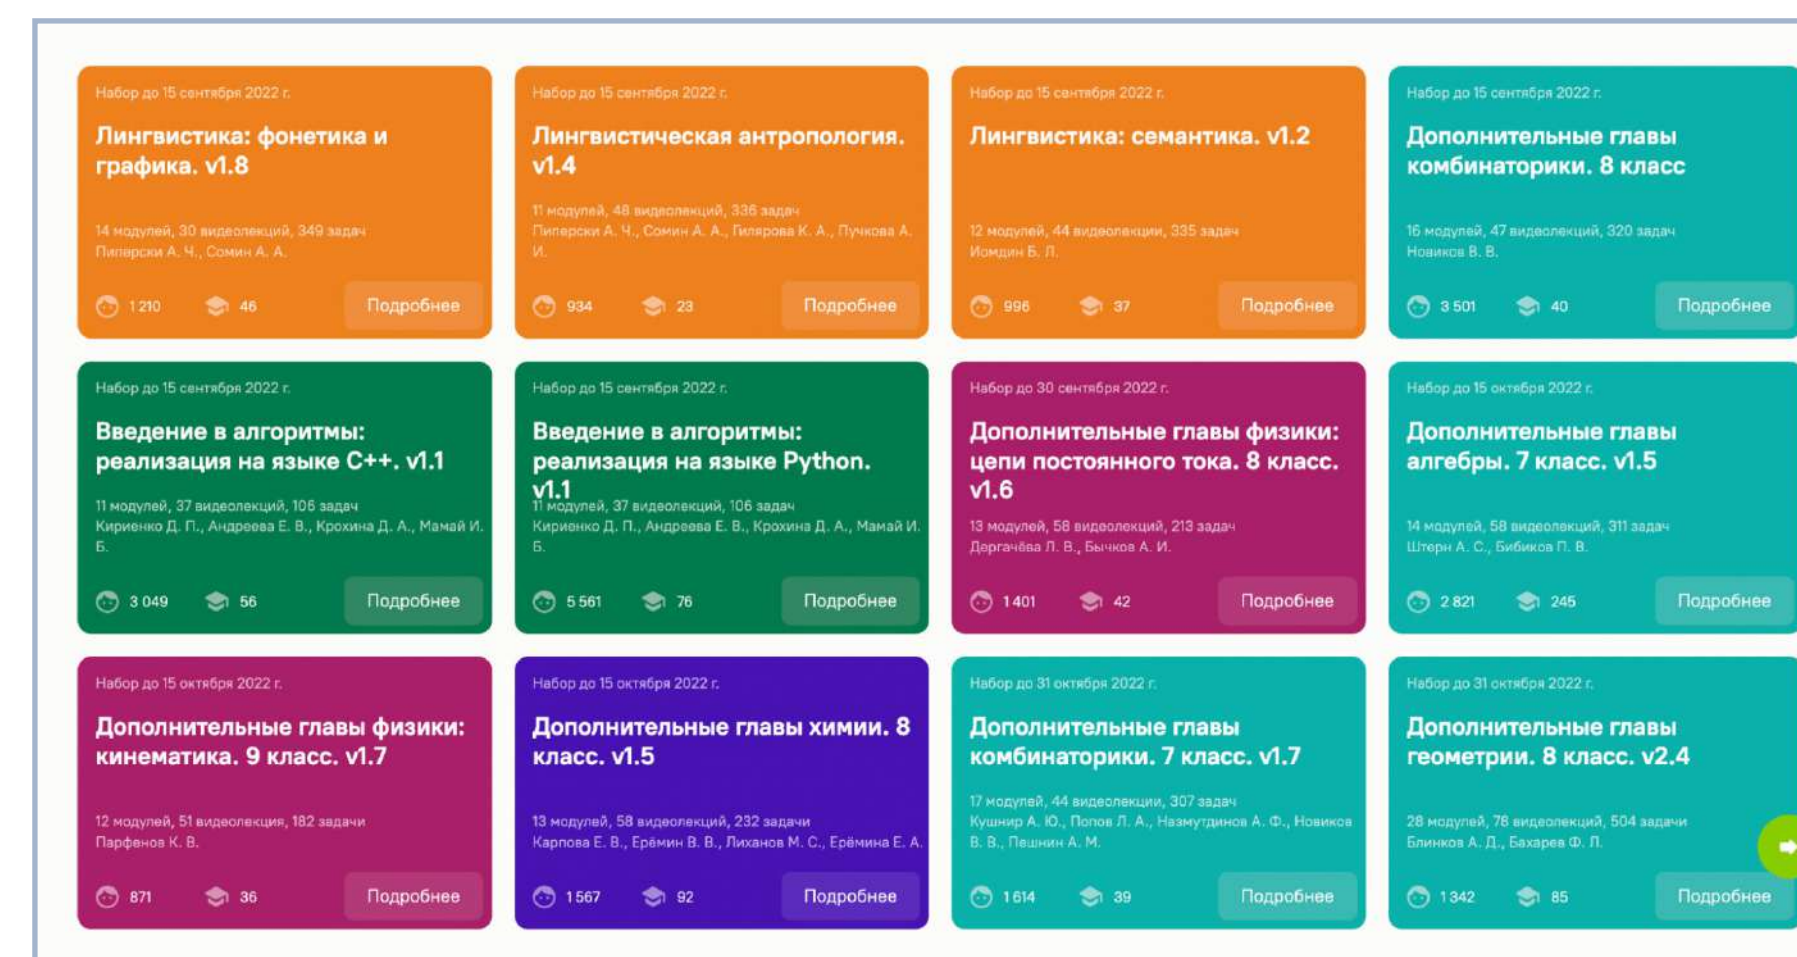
Набор до 15 сентября 2022 г.
Лингвистика: фонетика и графика. v1.8
14 модулей, 30 видеолекций, 349 задач
Пиперски А. Ч., Сомин А. А.
1 210 46 Подробнее

Набор до 15 сентября 2022 г.
Лингвистическая антропология. v1.4
11 модулей, 48 видеолекций, 336 задач
Пиперски А. Ч., Сомин А. А., Гилярова К. А., Пучкова А. И.
934 23 Подробнее

Набор до 15 сентября 2022 г.
Лингвистика: семантика. v1.2
12 модулей, 44 видеолекции, 335 задач
Иомдин Б. Л.
996 37 Подробнее

Набор до 15 сентября 2022 г.
Дополнительные главы комбинаторики. 8 класс
16 модулей, 47 видеолекций, 320 задач
Новиков В. В.
3 501 40 Подробнее

Набор до 15 сентября 2022 г.
Введение в алгоритмы: реализация на языке C++. v1.1
11 модулей, 37 видеолекций, 106 задач
Кириенко Д. П., Андреева Е. В., Крохина Д. А., Мамай И. Б.
3 049 56 Подробнее

Набор до 15 сентября 2022 г.
Введение в алгоритмы: реализация на языке Python. v1.1
11 модулей, 37 видеолекций, 106 задач
Кириенко Д. П., Андреева Е. В., Крохина Д. А., Мамай И. Б.
5 561 76 Подробнее

Набор до 30 сентября 2022 г.
Дополнительные главы физики: цепи постоянного тока. 8 класс. v1.6
13 модулей, 58 видеолекций, 213 задач
Дергачёва Л. В., Бычков А. И.
1 401 42 Подробнее

Набор до 15 октября 2022 г.
Дополнительные главы алгебры. 7 класс. v1.5
14 модулей, 58 видеолекций, 311 задач
Штерн А. С., Бибиков П. В.
2 821 245 Подробнее

Набор до 15 октября 2022 г.
Дополнительные главы физики: кинематика. 9 класс. v1.7
12 модулей, 51 видеолекция, 182 задачи
Парфенов К. В.
871 36 Подробнее

Набор до 15 октября 2022 г.
Дополнительные главы химии. 8 класс. v1.5
13 модулей, 58 видеолекций, 232 задачи
Карпова Е. В., Ерёмин В. В., Лиханов М. С., Ерёмина Е. А.
1 567 92 Подробнее

Набор до 31 октября 2022 г.
Дополнительные главы комбинаторики. 7 класс. v1.7
17 модулей, 44 видеолекции, 307 задач
Кушнир А. Ю., Попов Л. А., Назмутдинов А. Ф., Новиков В. В., Пешнин А. М.
1 614 39 Подробнее

Набор до 31 октября 2022 г.
Дополнительные главы геометрии. 8 класс. v2.4
28 модулей, 78 видеолекций, 504 задачи
Блинков А. Д., Бахарев Ф. Л.
1 342 85 Подробнее